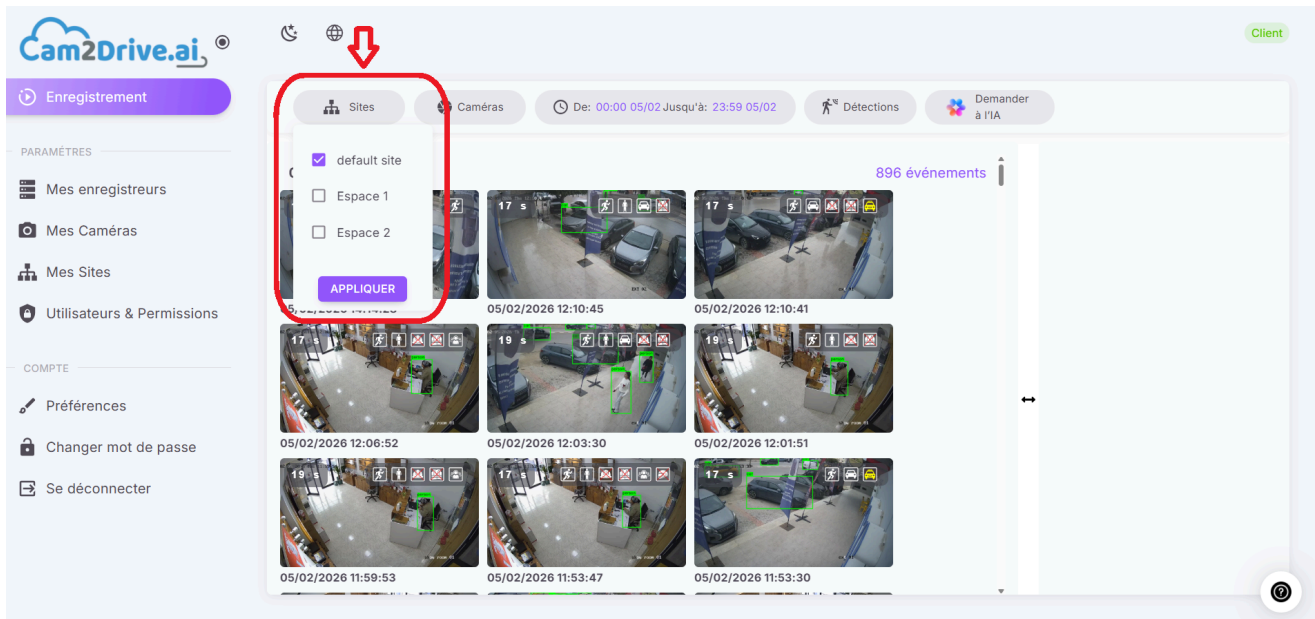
Cam2Drive.ai

Enregistrement

PARAMÈTRES

Mes enregistreurs

Mes Caméras

Mes Sites

Utilisateurs & Permissions

COMPTE

Préférences

Changer mot de passe

Se déconnecter

Client

Sites

Caméras

De: 00:00 05/02 Jusqu'à: 23:59 05/02

Détections

Demander à l'IA

default site

Espace 1

Espace 2

APPLIQUER

896 événements

17 s

17 s

17 s

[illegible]

05/02/2026 12:10:45

05/02/2026 12:10:41

17 s

19 s

19 s

05/02/2026 12:06:52

05/02/2026 12:03:30

05/02/2026 12:01:51

19 s

17 s

17 s

05/02/2026 11:59:53

05/02/2026 11:53:47

05/02/2026 11:53:30